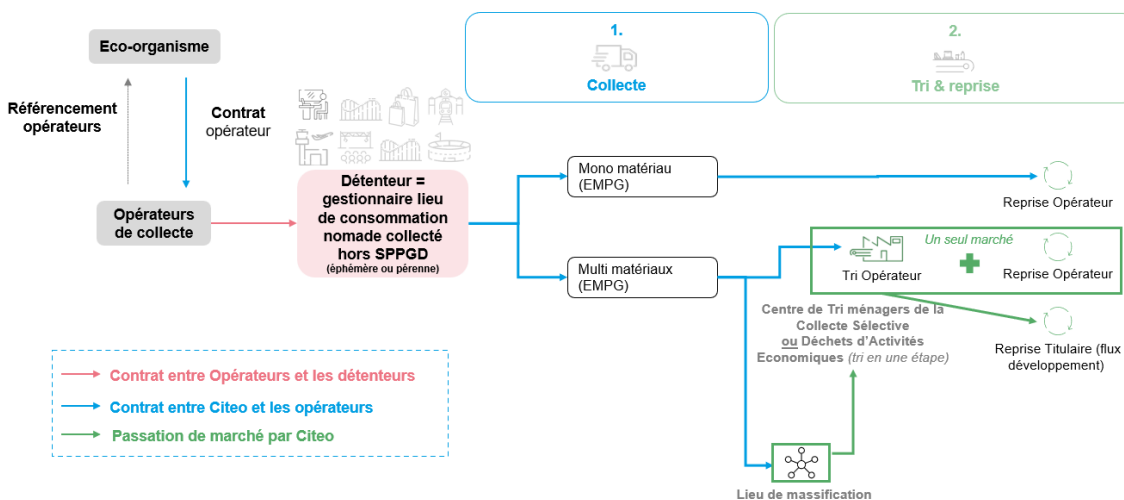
Eco-organisme

Référencement opérateurs

Contrat opérateur

Opérateurs de collecte

Détenteur = gestionnaire lieu de consommation nomade collecté hors SPPGD
(éphémère ou pérenne)

1.
Collecte

2.
Tri & reprise

Mono matériau (EMPG)

Reprise Opérateur

Multi matériaux (EMPG)

Un seul marché

Tri Opérateur

Reprise Opérateur

Centre de Tri ménagers de la Collecte Sélective ou Déchets d'Activités Economiques (tri en une étape)

Reprise Titulaire (flux développement)

Lieu de massification

Contrat entre Opérateurs et les détenteurs

Contrat entre Citeo et les opérateurs

Passation de marché par Citeo